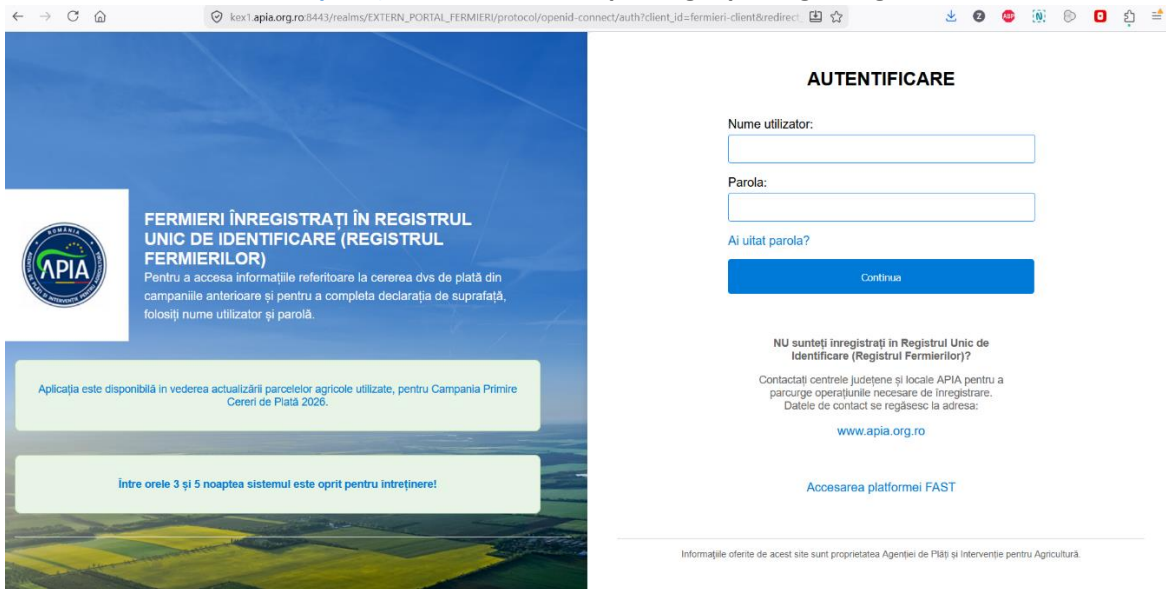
kex1.apia.org.ro:8443/realms/EXTERN_PORTAL_FERMIERI/protocol/openid-connect/auth?client_id=fermieri-client&redirect

ROMANIA
APIA
AGENȚIA DE PLĂȚI ȘI INTERVENȚIE PENTRU AGRICULTURĂ

FERMIERI ÎNREGISTRAȚI ÎN REGISTRUL UNIC DE IDENTIFICARE (REGISTRUL FERMIERILOR)

Pentru a accesa informațiile referitoare la cererea dvs de plată din campaniile anterioare și pentru a completa declarația de suprafață, folosiți nume utilizator și parolă.

Aplicația este disponibilă în vederea actualizării parcelelor agricole utilizate, pentru Campania Primire Cereri de Plată 2026.

Între orele 3 și 5 noaptea sistemul este oprit pentru intreținere!

AUTENTIFICARE

Nume utilizator:

Parola:

Ai uitat parola?

Continua

NU sunteți înregistrați în Registrul Unic de Identificare (Registrul Fermierilor)?

Contactați centrele județene și locale APIA pentru a parcurge operațiunile necesare de înregistrare. Datele de contact se regăsesc la adresa:

www.apia.org.ro

Accesarea platformei FAST

Informațiile oferite de acest site sunt proprietatea Agenției de Plăți și Intervenție pentru Agricultură.